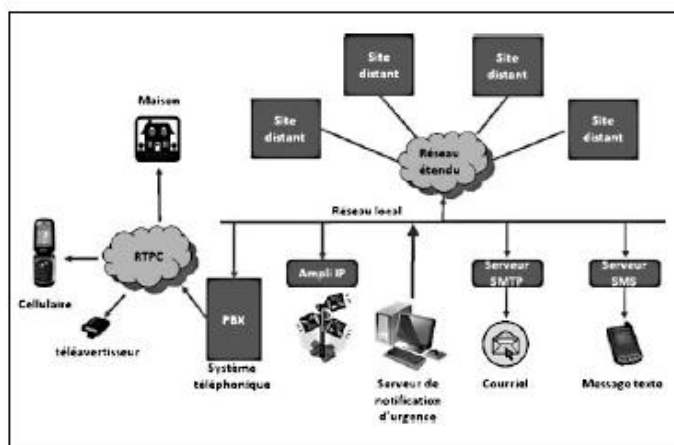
Maison

Site distant

Site distant

Site distant

Site distant

Site distant

Réseau étendu

Réseau local

RTPC

Cellulaire

téléavertisseur

PBX

Système téléphonique

Ampli IP

Serveur de notification d'urgence

Serveur SMTP

Courriel

Serveur SMS

Message texte